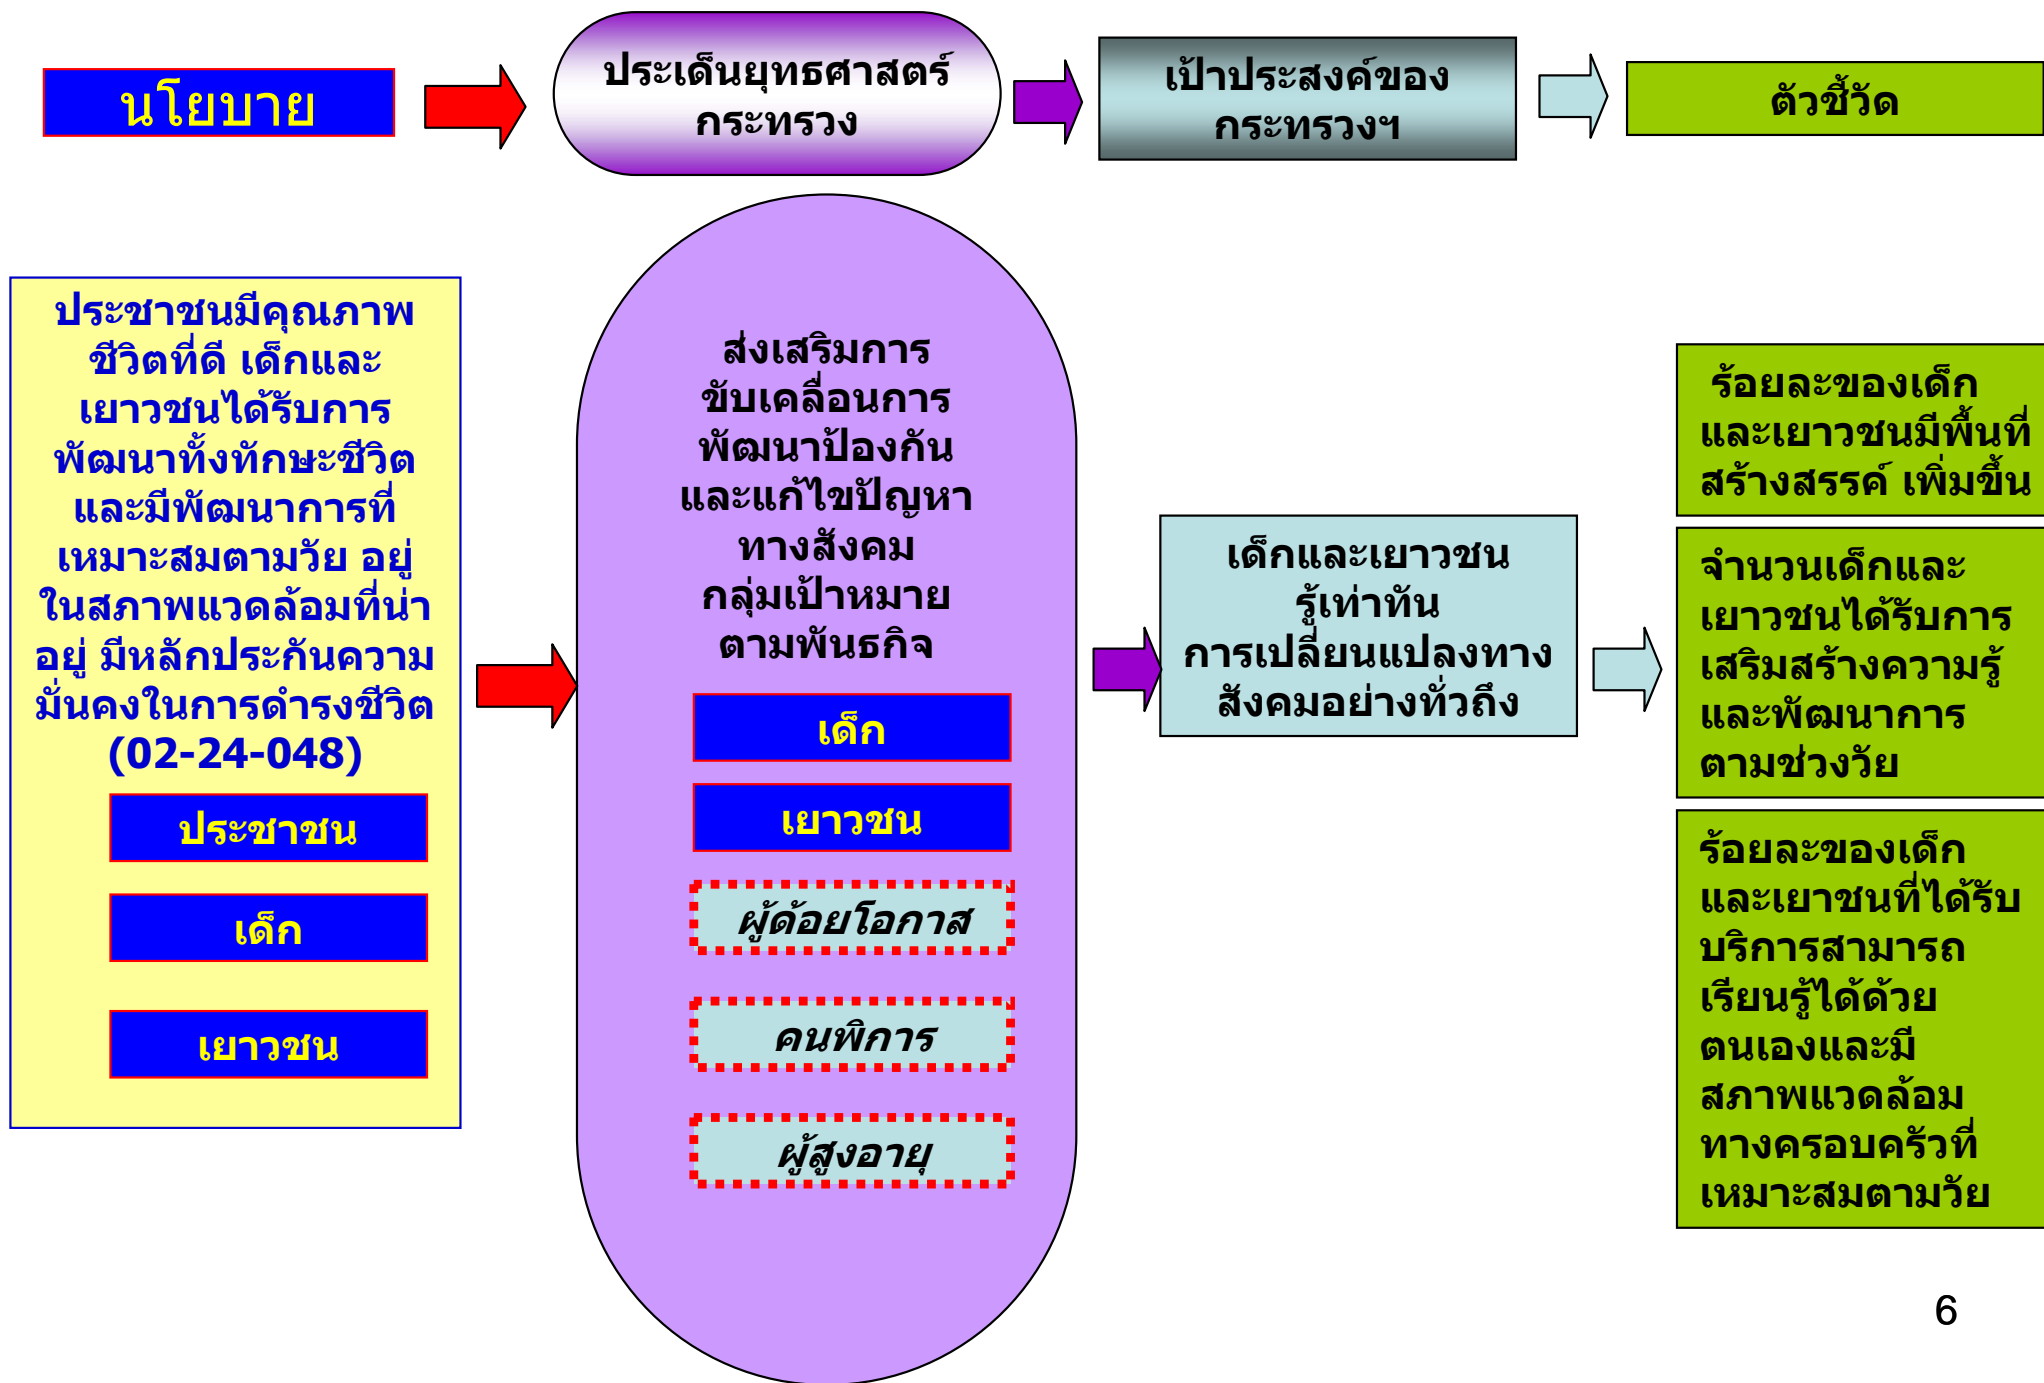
นโยบาย

ประเด็นยุทธศาสตร์กระทรวง

เป้าประสงค์ของกระทรวงฯ

ตัวชี้วัด

ประชาชนมีคุณภาพชีวิตที่ดี เด็กและเยาวชนได้รับการพัฒนาทั้งทักษะชีวิตและมีพัฒนาการที่เหมาะสมตามวัย อยู่ในสภาพแวดล้อมที่น่าอยู่ มีหลักประกันความมั่นคงในการดำรงชีวิต (02-24-048)

ประชาชน

เด็ก

เยาวชน

ส่งเสริมการขับเคลื่อนการพัฒนาป้องกันและแก้ไขปัญหาทางสังคม กลุ่มเป้าหมายตามพันธกิจ

เด็ก

เยาวชน

ผู้ด้อยโอกาส

คนพิการ

ผู้สูงอายุ

เด็กและเยาวชนรู้เท่าทันการเปลี่ยนแปลงทางสังคมอย่างทั่วถึง

ร้อยละของเด็กและเยาวชนมีพื้นที่สร้างสรรค์ เพิ่มขึ้น

จำนวนเด็กและเยาวชนได้รับการเสริมสร้างความรู้และพัฒนาการตามช่วงวัย

ร้อยละของเด็กและเยาชนที่ได้รับบริการสามารถเรียนรู้ได้ด้วยตนเองและมีสภาพแวดล้อมทางครอบครัวที่เหมาะสมตามวัย

6